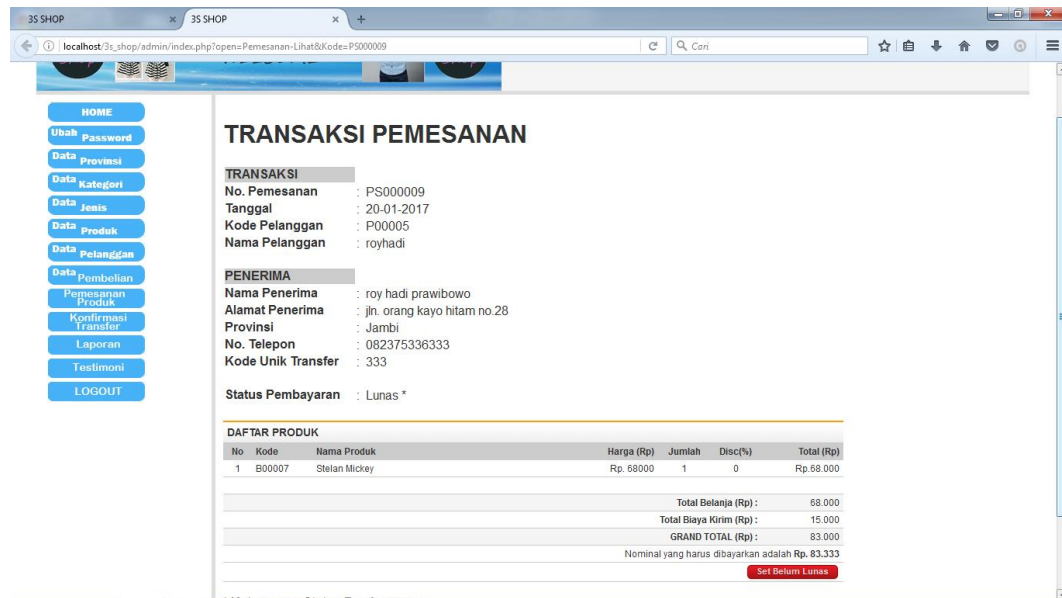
3S SHOP | 3S SHOP

localhost/3s_shop/admin/index.php?open=Pemesanan-Lihat&Kode=PS000009

Cari

HOME
Ubah Password
Data Provinsi
Data Kategori
Data Jenis
Data Produk
Data Pelanggan
Data Pembelian
Pemesanan Produk
Konfirmasi Transfer
Laporan
Testimoni
LOGOUT

TRANSAKSI PEMESANAN

TRANSAKSI
No. Pemesanan : PS000009
Tanggal : 20-01-2017
Kode Pelanggan : P00005
Nama Pelanggan : royhadi

PENERIMA
Nama Penerima : roy hadi prawibowo
Alamat Penerima : jln. orang kayo hitam no.28
Provinsi : Jambi
No. Telepon : 082375336333
Kode Unik Transfer : 333

Status Pembayaran : Lunas *

DAFTAR PRODUK

| No | Kode | Nama Produk | Harga (Rp) | Jumlah | Disc(%) | Total (Rp) |
|---|---|---|---|---|---|---|
| 1 | B00007 | Stelan Mickey | Rp. 68000 | 1 | 0 | Rp.68.000 |

Total Belanja (Rp) : 68.000
Total Biaya Kirim (Rp) : 15.000
GRAND TOTAL (Rp) : 83.000
Nominal yang harus dibayarkan adalah Rp. 83.333

Set Belum Lunas